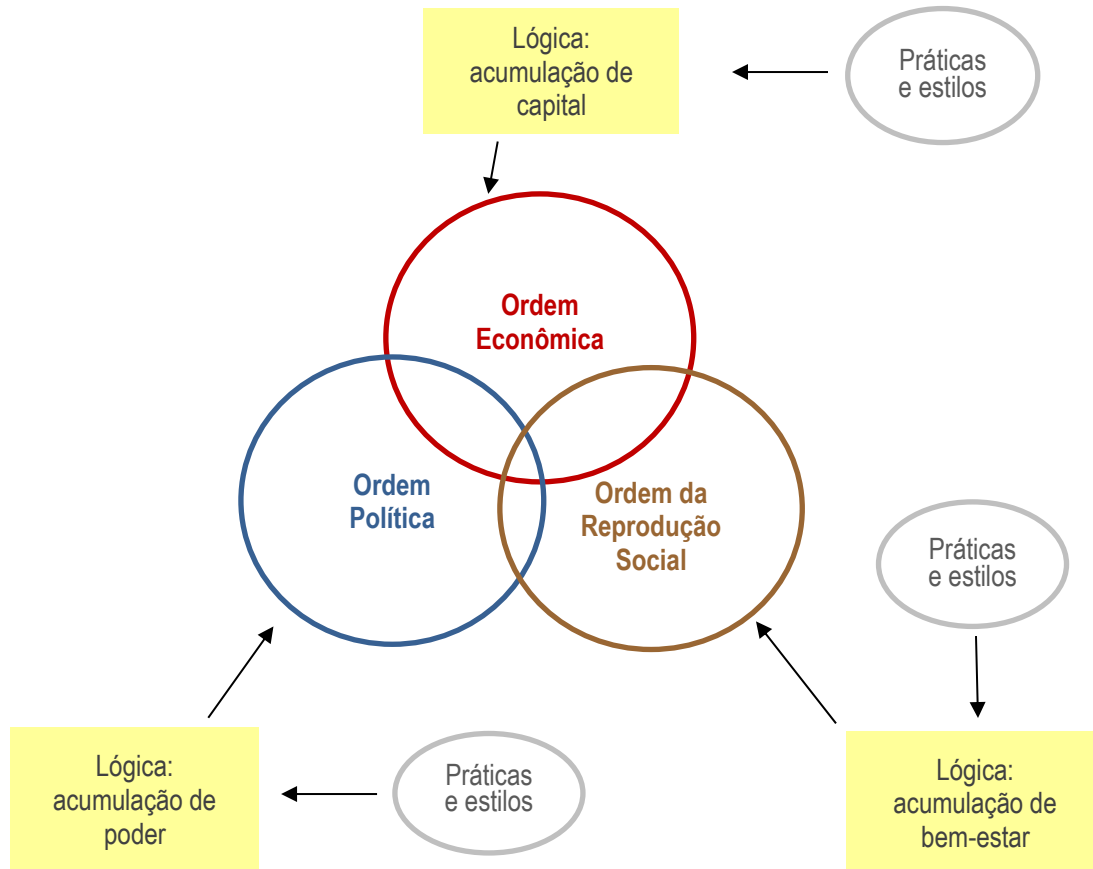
Lógica: acumulação de capital

Práticas e estilos

Ordem Econômica

Ordem Política

Ordem da Reprodução Social

Práticas e estilos

Lógica: acumulação de poder

Práticas e estilos

Lógica: acumulação de bem-estar